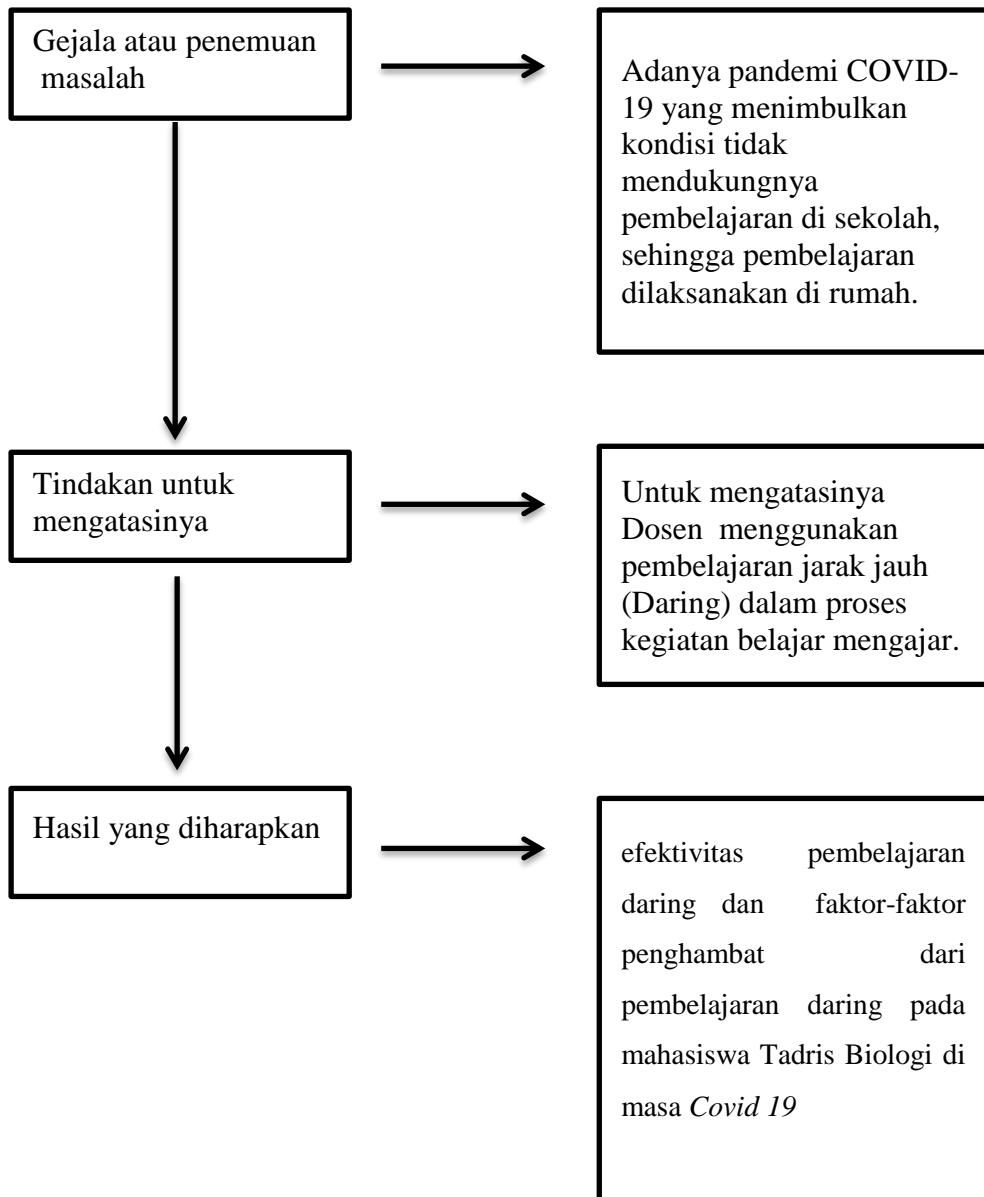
Gejala atau penemuan masalah

Adanya pandemi COVID-19 yang menimbulkan kondisi tidak mendukungnya pembelajaran di sekolah, sehingga pembelajaran dilaksanakan di rumah.

Tindakan untuk mengatasinya

Untuk mengatasinya Dosen menggunakan pembelajaran jarak jauh (Daring) dalam proses kegiatan belajar mengajar.

Hasil yang diharapkan

efektivitas pembelajaran daring dan faktor-faktor penghambat dari pembelajaran daring pada mahasiswa Tadris Biologi di masa *Covid 19*